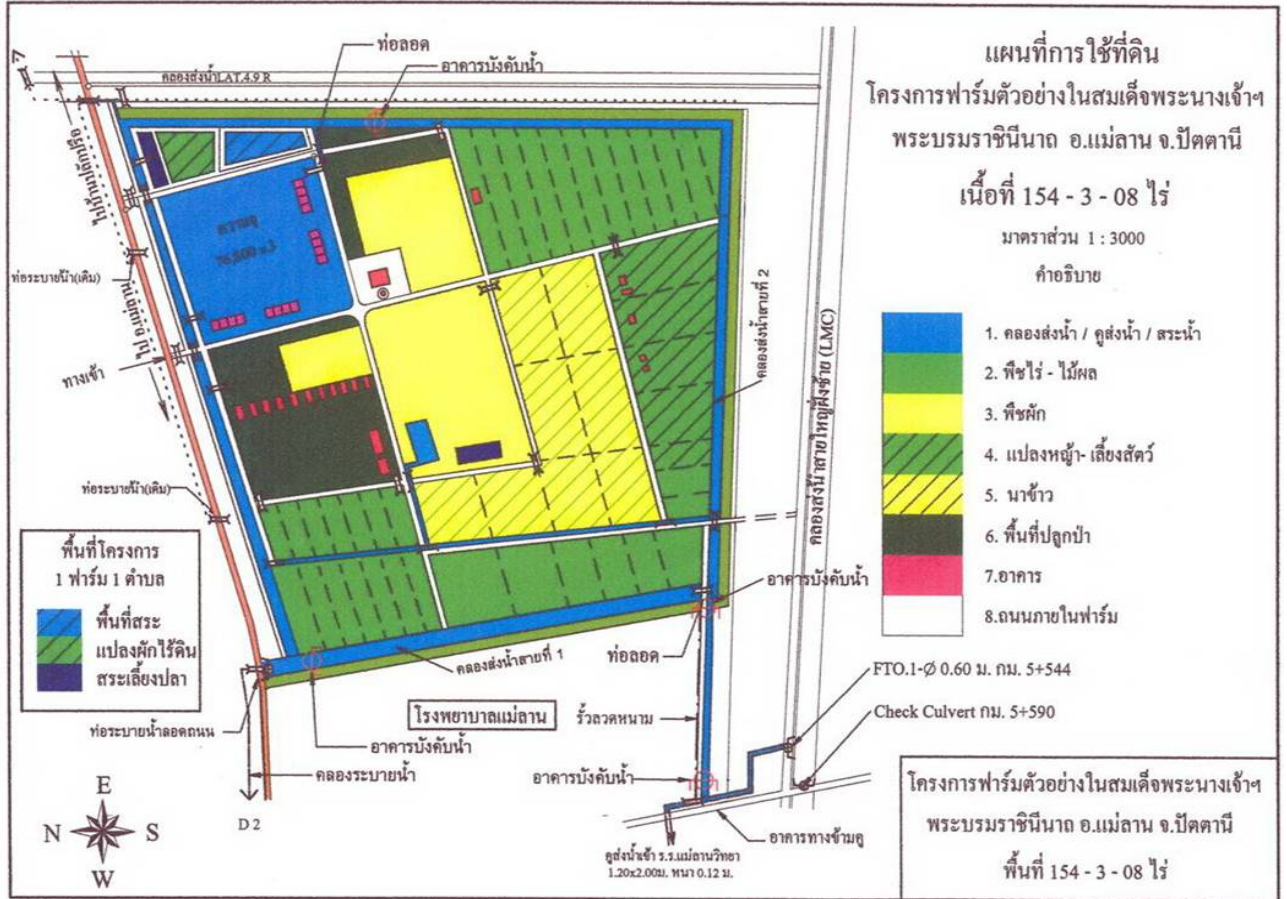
แผนที่การใช้ที่ดิน
โครงการฟาร์มตัวอย่างในสมเด็จพระนางเจ้าฯ
พระบรมราชินีนาถ อ.แม่ลาน จ.ปัตตานี
เนื้อที่ 154 - 3 - 08 ไร่
มาตราส่วน 1 : 3000
คำอธิบาย

1. คลองส่งน้ำ / คูส่งน้ำ / สระน้ำ
2. พืชไร่ - ไม้ผล
3. พืชผัก
4. แปลงหญ้า- เลี้ยงสัตว์
5. นาข้าว
6. พื้นที่ปลูกป่า
7.อาคาร
8.ถนนภายในฟาร์ม

ท่อลอด
อาคารบังคับน้ำ
คลองส่งน้ำLAT.4.9 R
ไปบ้านปาโจ
สระน้ำ
76,500 ม3
ท่อระบายน้ำ(เดิม)
ไป อ.แม่ลาน
ทางเข้า
ท่อระบายน้ำ(เดิม)
คลองส่งน้ำสายที่ 2
คลองส่งน้ำสายใหญ่ฝั่งซ้าย (LMC)
อาคารบังคับน้ำ
ท่อลอด
คลองส่งน้ำสายที่ 1

พื้นที่โครงการ
1 ฟาร์ม 1 ตำบล
พื้นที่สระ
แปลงผักไร้ดิน
สระเลี้ยงปลา

โรงพยาบาลแม่ลาน
รั้วลวดหนาม
ท่อระบายน้ำลอดถนน
อาคารบังคับน้ำ
คลองระบายน้ำ
D 2
อาคารบังคับน้ำ
FTO.1-Ø 0.60 ม. กม. 5+544
Check Culvert กม. 5+590
อาคารทางข้ามคู
คูส่งน้ำเข้า ร.ร.แม่ลานวิทยา
1.20x2.00ม. หนา 0.12 ม.

E
N
S
W

โครงการฟาร์มตัวอย่างในสมเด็จพระนางเจ้าฯ
พระบรมราชินีนาถ อ.แม่ลาน จ.ปัตตานี
พื้นที่ 154 - 3 - 08 ไร่